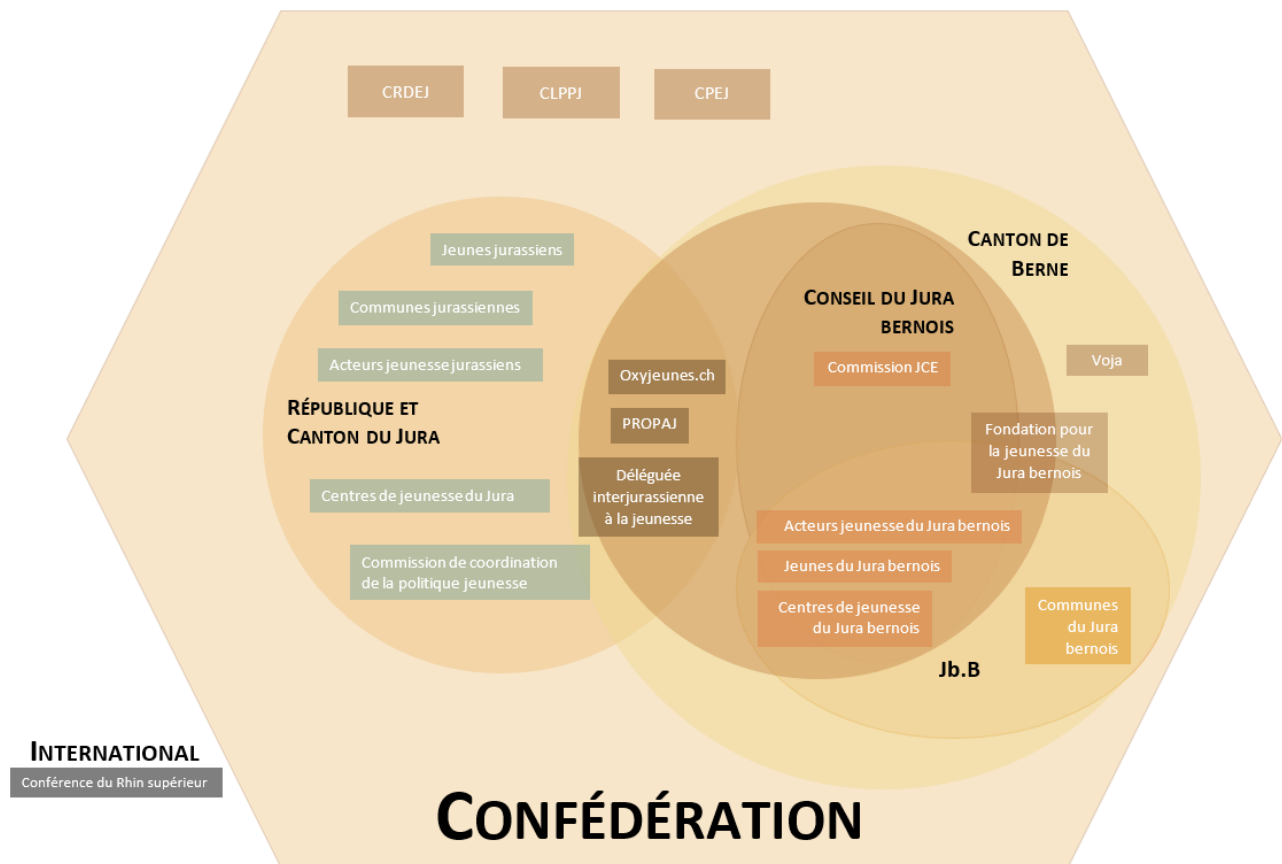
CRDEJ

CLPPJ

CPEJ

CANTON DE BERNE

Jeunes jurassiens

Communes jurassiennes

Acteurs jeunesse jurassiens

CONSEIL DU JURA BERNOIS

Commission JCE

Voja

RÉPUBLIQUE ET CANTON DU JURA

Oxyjeunes.ch

PROPAJ

Déléguée interjurassienne à la jeunesse

Fondation pour la jeunesse du Jura bernois

Centres de jeunesse du Jura

Acteurs jeunesse du Jura bernois

Commission de coordination de la politique jeunesse

Jeunes du Jura bernois

Centres de jeunesse du Jura bernois

Communes du Jura bernois

Jb.B

INTERNATIONAL

Conférence du Rhin supérieur

CONFÉDÉRATION